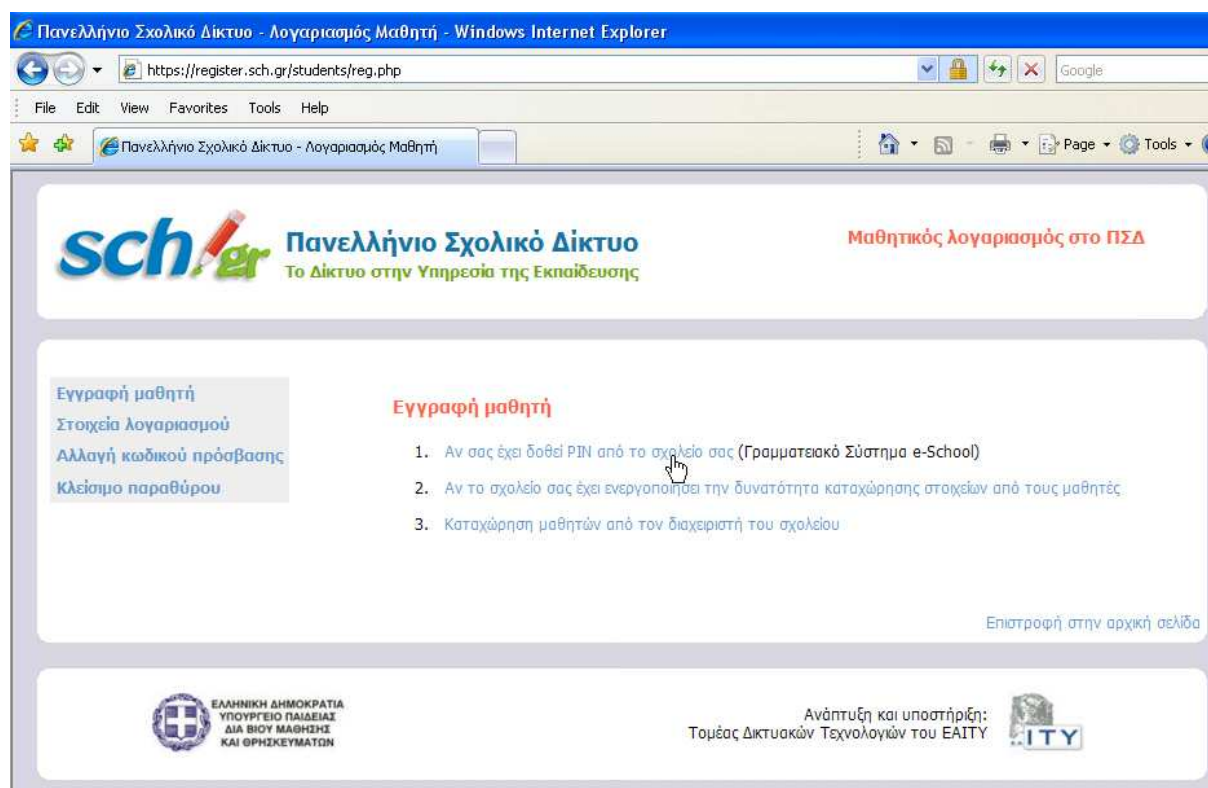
Πανελλήνιο Σχολικό Δίκτυο - Λογαριασμός Μαθητή - Windows Internet Explorer

https://register.sch.gr/students/reg.php

Google

File Edit View Favorites Tools Help

Πανελλήνιο Σχολικό Δίκτυο - Λογαριασμός Μαθητή

Page Tools

sch.gr Πανελλήνιο Σχολικό Δίκτυο
Το Δίκτυο στην Υπηρεσία της Εκπαίδευσης

Μαθητικός λογαριασμός στο ΠΣΔ

Εγγραφή μαθητή
Στοιχεία λογαριασμού
Αλλαγή κωδικού πρόσβασης
Κλείσιμο παραθύρου

Εγγραφή μαθητή

1. Αν σας έχει δοθεί PIN από το σχολείο σας (Γραμματειακό Σύστημα e-School)
2. Αν το σχολείο σας έχει ενεργοποιήσει την δυνατότητα καταχώρησης στοιχείων από τους μαθητές
3. Καταχώρηση μαθητών από τον διαχειριστή του σχολείου

Επιστροφή στην αρχική σελίδα

ΕΛΛΗΝΙΚΗ ΔΗΜΟΚΡΑΤΙΑ
ΥΠΟΥΡΓΕΙΟ ΠΑΙΔΕΙΑΣ
ΔΙΑ ΒΙΟΥ ΜΑΘΗΣΗΣ
ΚΑΙ ΘΡΗΣΚΕΥΜΑΤΩΝ

Ανάπτυξη και υποστήριξη:
Τομέας Δικτυακών Τεχνολογιών του ΕΑΙΤΥ

ITY